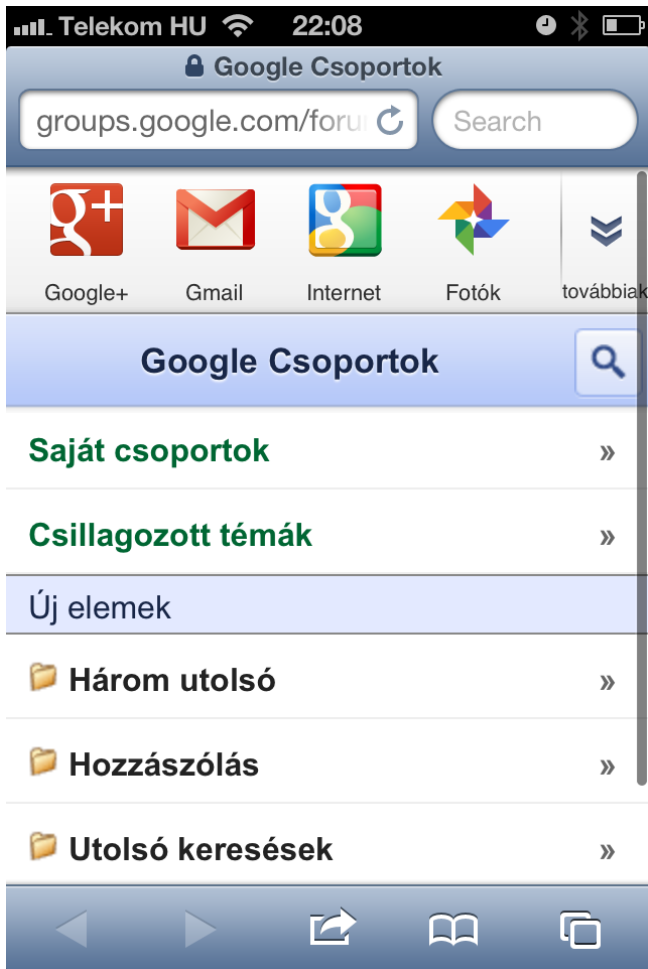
Telekom HU 22:08

Google Csoportok

groups.google.com/foru

Search

Google+

Gmail

Internet

Fotók

továbbiak

Google Csoportok

Saját csoportok »

Csillagozott témák »

Új elemek

Három utolsó »

Hozzászólás »

Utolsó keresések »